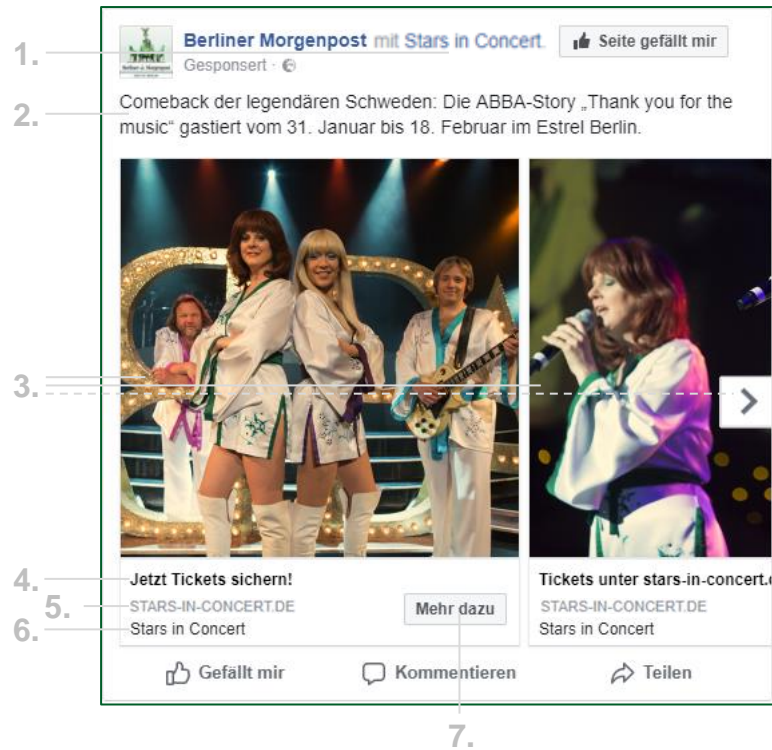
1.

Berliner Morgenpost mit Stars in Concert.

Seite gefällt mir

Gesponsert ·

2.

Comeback der legendären Schweden: Die ABBA-Story „Thank you for the music" gastiert vom 31. Januar bis 18. Februar im Estrel Berlin.

3.

4.

Jetzt Tickets sichern!

5.

STARS-IN-CONCERT.DE

6.

Stars in Concert

Mehr dazu

Tickets unter stars-in-concert.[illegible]

STARS-IN-CONCERT.DE

Stars in Concert

Gefällt mir

Kommentieren

Teilen

7.